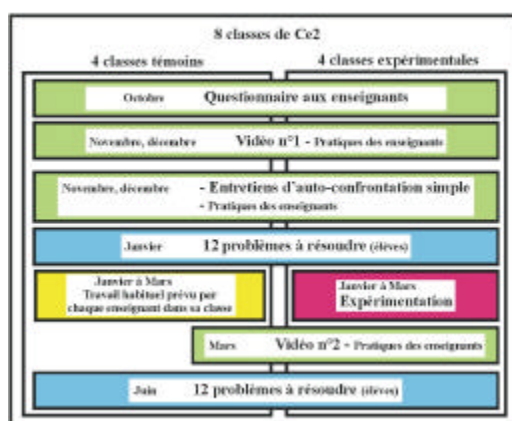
8 classes de Ce2

4 classes témoins

4 classes expérimentales

Octobre Questionnaire aux enseignants

Novembre, décembre Vidéo n°1 - Pratiques des enseignants

Novembre, décembre - Entretiens d'auto-confrontation simple - Pratiques des enseignants

Janvier 12 problèmes à résoudre (élèves)

Janvier à Mars Travail habituel prévu par chaque enseignant dans sa classe

Janvier à Mars Expérimentation

Mars Vidéo n°2 - Pratiques des enseignants

Juin 12 problèmes à résoudre (élèves)